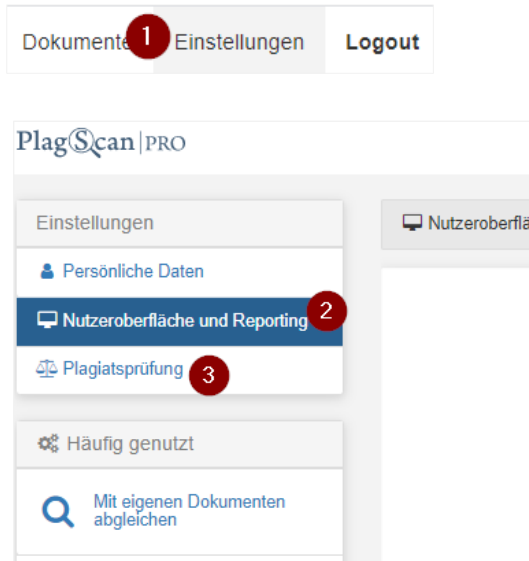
Dokumente 1 Einstellungen Logout

PlagScan | PRO

Einstellungen

Persönliche Daten

Nutzeroberfläche und Reporting 2

Plagiatsprüfung 3

Häufig genutzt

Mit eigenen Dokumenten abgleichen

Nutzeroberflä